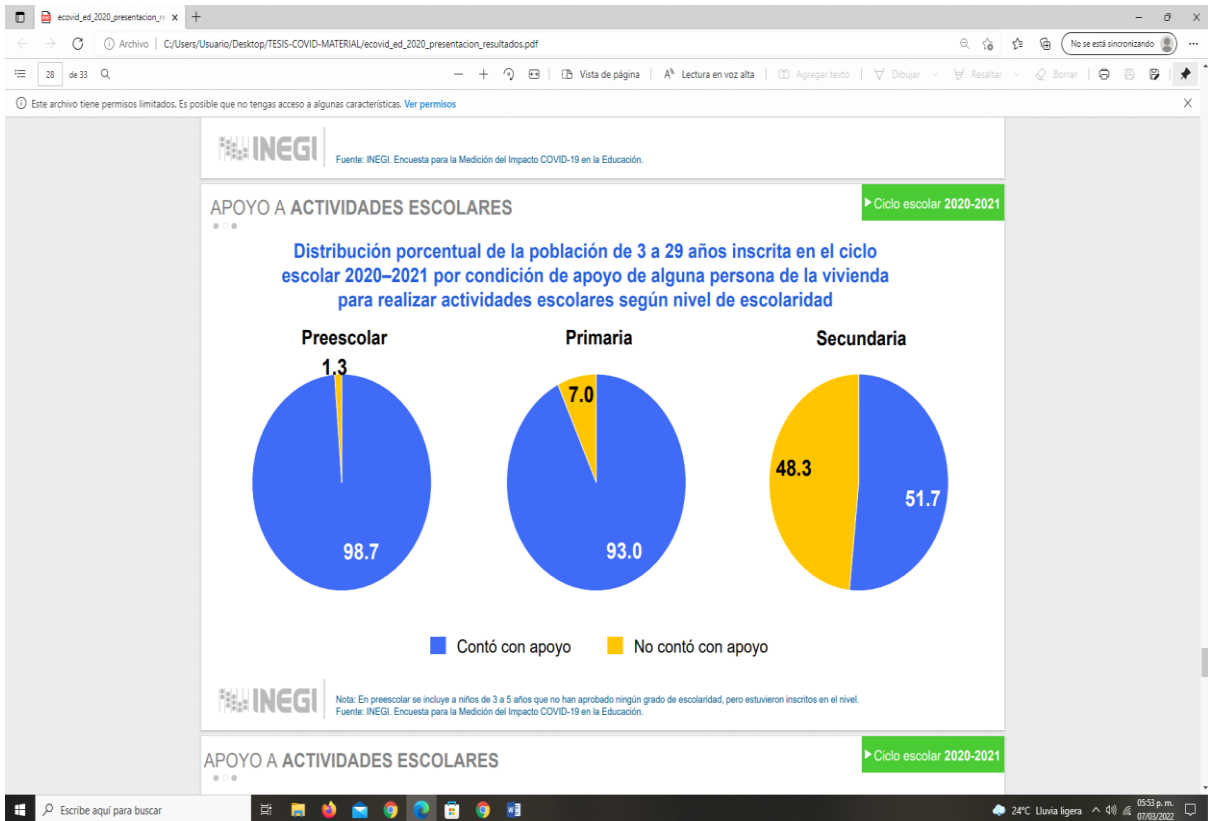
ecovid_ed_2020_presentacion_re ×  +

Archivo | C:/Users/Usuario/Desktop/TESIS-COVID-MATERIAL/ecovid_ed_2020_presentacion_resultados.pdf

No se está sincronizando

28 de 33

Vista de página | Lectura en voz alta | Agregar texto | Dibujar | Resaltar | Borrar

Este archivo tiene permisos limitados. Es posible que no tengas acceso a algunas características. Ver permisos

INEGI Fuente: INEGI. Encuesta para la Medición del Impacto COVID-19 en la Educación.

APOYO A ACTIVIDADES ESCOLARES

Ciclo escolar 2020-2021

Distribución porcentual de la población de 3 a 29 años inscrita en el ciclo escolar 2020–2021 por condición de apoyo de alguna persona de la vivienda para realizar actividades escolares según nivel de escolaridad

Preescolar
1.3
98.7

Primaria
7.0
93.0

Secundaria
48.3
51.7

Contó con apoyo   No contó con apoyo

INEGI Nota: En preescolar se incluye a niños de 3 a 5 años que no han aprobado ningún grado de escolaridad, pero estuvieron inscritos en el nivel.
Fuente: INEGI. Encuesta para la Medición del Impacto COVID-19 en la Educación.

APOYO A ACTIVIDADES ESCOLARES

Ciclo escolar 2020-2021

Escribe aquí para buscar

24°C Lluvia ligera 05:53 p. m. 07/03/2022